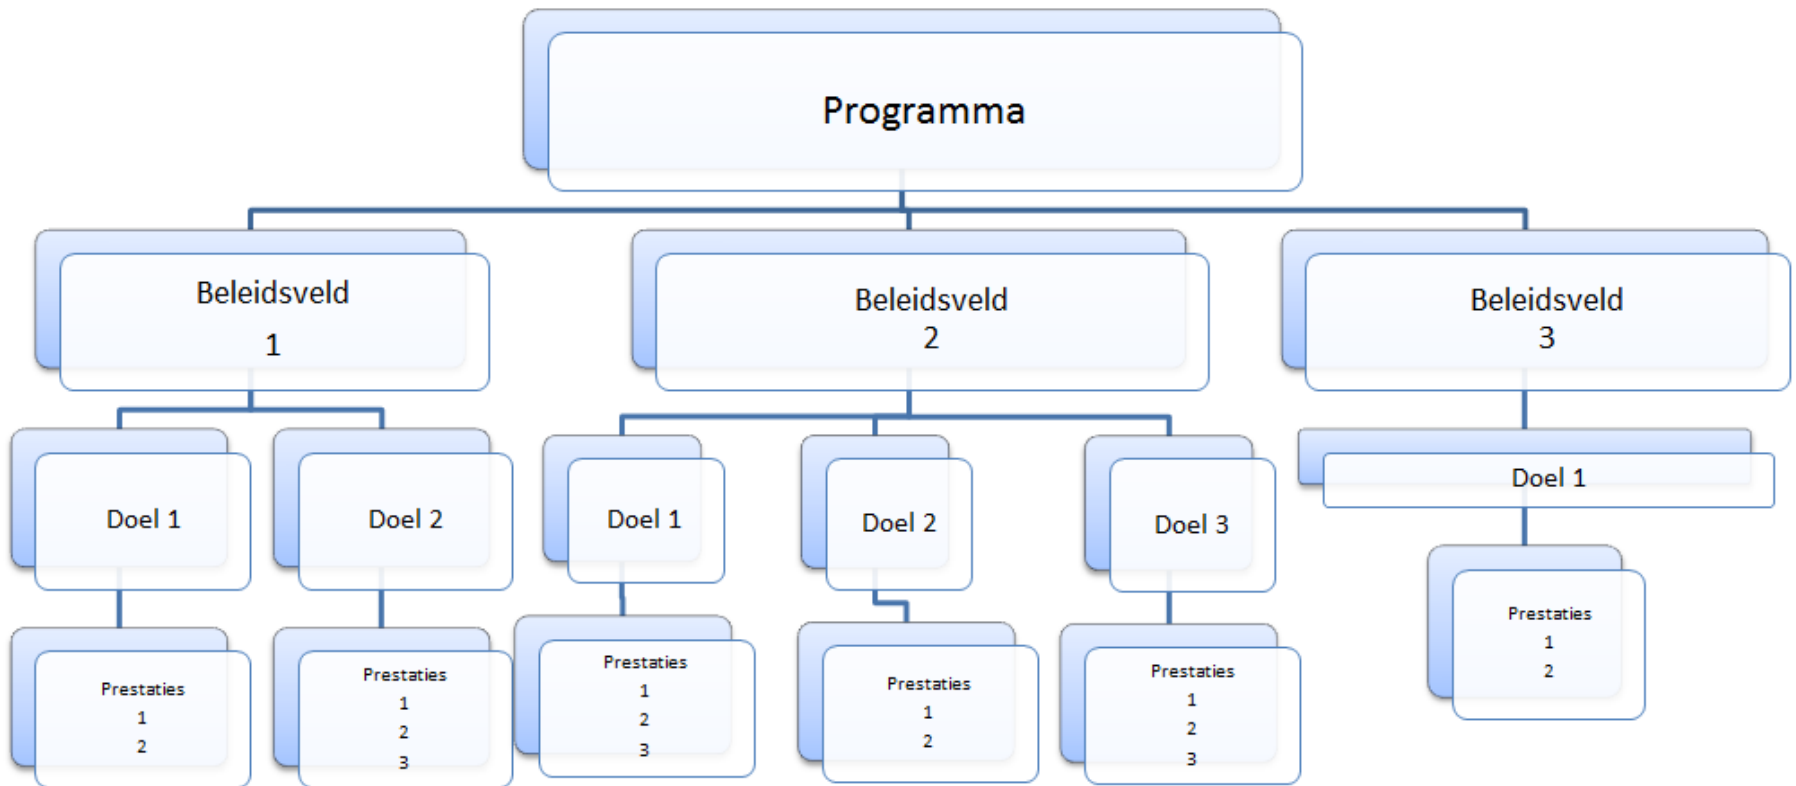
Programma

Beleidsveld 1

Doel 1

Prestaties
1
2

Doel 2

Prestaties
1
2
3

Beleidsveld 2

Doel 1

Prestaties
1
2
3

Doel 2

Prestaties
1
2

Doel 3

Prestaties
1
2
3

Beleidsveld 3

Doel 1

Prestaties
1
2